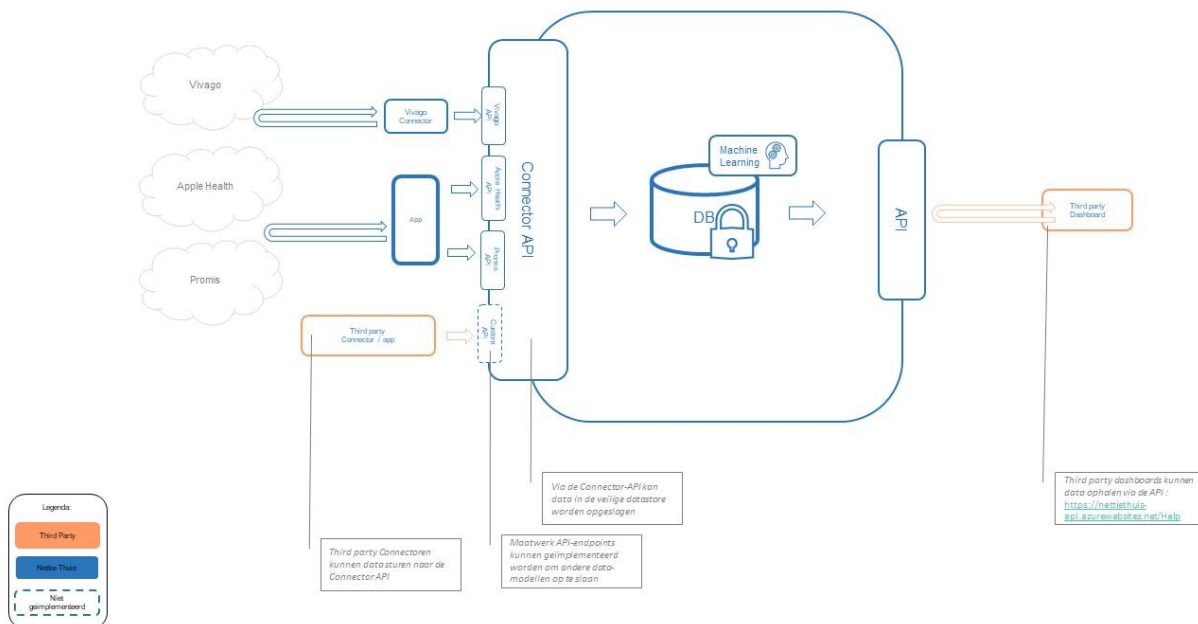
Vivago

Apple Health

Promis

Vivago Connector

App

Third party Connector / app

Vivago API

Apple Health API

Promis API

Custom API

Connector API

Machine Learning

DB

API

Third party Dashboard

Via de Connector-API kan data in de veilige datastore worden opgeslagen

Third party dashboards kunnen data ophalen via de API : https://nettiethuis-api.azurewebsites.net/Help

Legenda:

Third Party

Nettie-Thuis

Niet geïmplementeerd

Third party Connectoren kunnen data sturen naar de Connector API

Maatwerk API-endpoints kunnen geïmplementeerd worden om andere data-modellen op te slaan